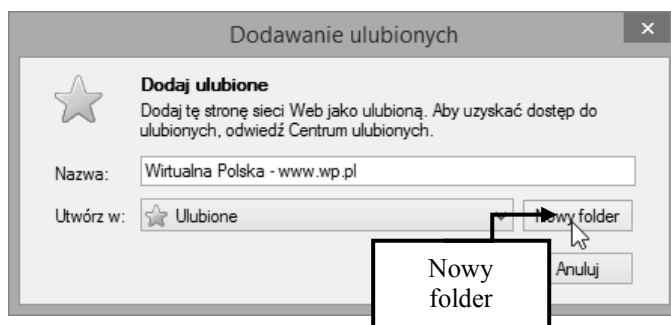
Dodawanie ulubionych

×

Dodaj ulubione

Dodaj tę stronę sieci Web jako ulubioną. Aby uzyskać dostęp do ulubionych, odwiedź Centrum ulubionych.

Nazwa: Wirtualna Polska - www.wp.pl

Utwórz w: Ulubione

Nowy folder

Nowy folder

Anuluj